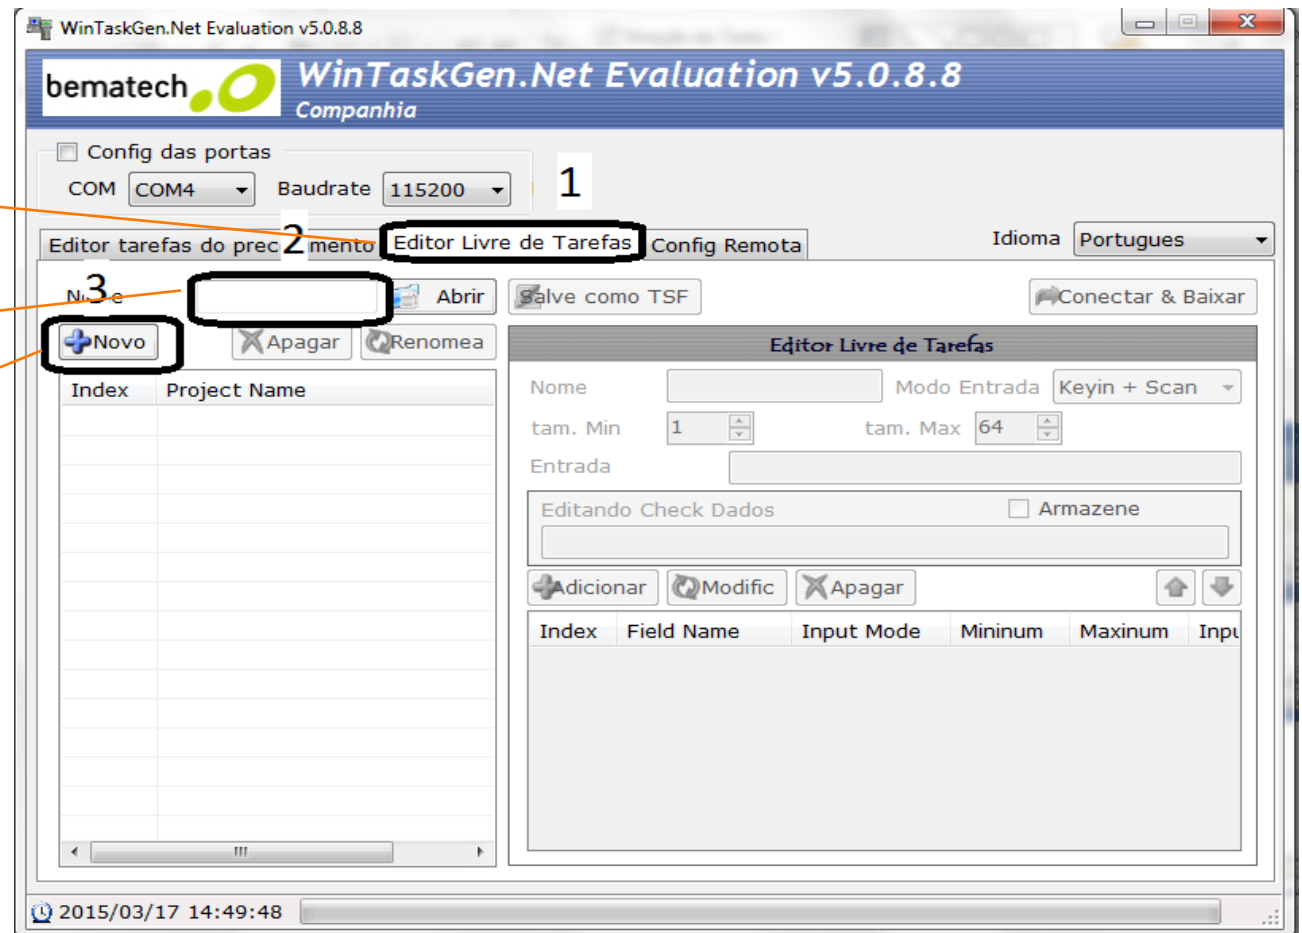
WinTaskGen.Net Evaluation v5.0.8.8

bematech

WinTaskGen.Net Evaluation v5.0.8.8
Companhia

Config das portas
COM COM4 Baudrate 115200

1

Editor tarefas do prec 2 mento Editor Livre de Tarefas Config Remota Idioma Portugues

N 3 e Abrir Salve como TSF Conectar & Baixar

Novo Apagar Renomea

Editor Livre de Tarefas

| Index | Project Name |
|---|---|

Nome Modo Entrada Keyin + Scan
tam. Min 1 tam. Max 64
Entrada

Editando Check Dados Armazene

Adicionar Modific Apagar

| Index | Field Name | Input Mode | Mininum | Maxinum | Inpu |
|---|---|---|---|---|---|

2015/03/17 14:49:48